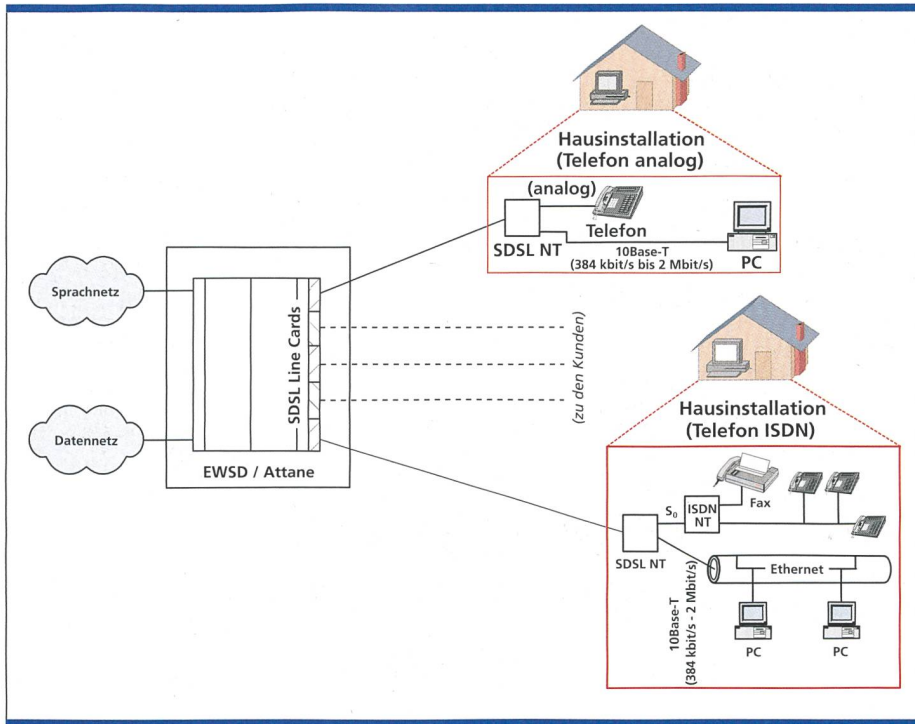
Hausinstallation
(Telefon analog)

(analog)

Telefon

SDSL NT

10Base-T
(384 kbit/s bis 2 Mbit/s)

PC

Sprachnetz

SDSL Line Cards

(zu den Kunden)

Hausinstallation
(Telefon ISDN)

Datennetz

EWSD / Attane

Fax

$S_0$

ISDN NT

SDSL NT

Ethernet

10Base-T
(384 kbit/s - 2 Mbit/s)

PC

PC